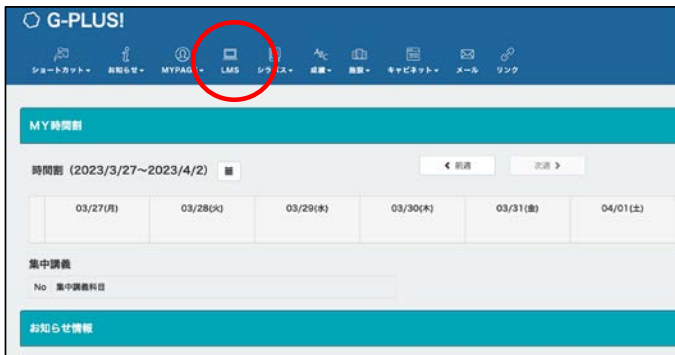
G-PLUS!

ショートカット▾ お知らせ▾ MYPAGE▾ LMS シラバス▾ 成績▾ 施設▾ キャビネット▾ メール リンク

MY時間割

時間割（2023/3/27〜2023/4/2）

◀ 前週 次週 ▶

| | 03/27(月) | 03/28(火) | 03/29(水) | 03/30(木) | 03/31(金) | 04/01(土) |
|---|---|---|---|---|---|---|

集中講義

No 集中講義科目

お知らせ情報